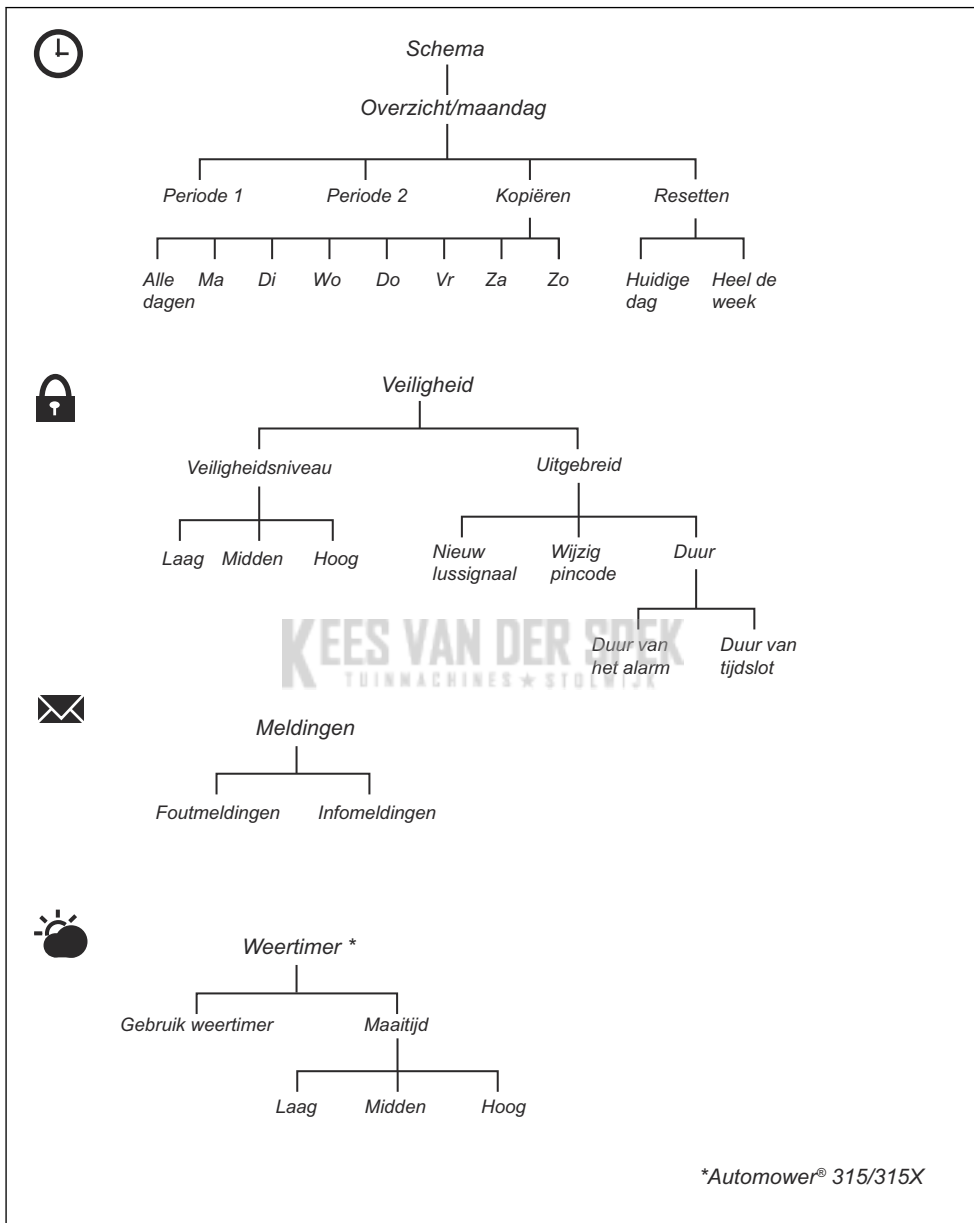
Schema

Overzicht/maandag

Periode 1 Periode 2 Kopiëren Resetten

Alle dagen Ma Di Wo Do Vr Za Zo

Huidige dag Heel de week

Veiligheid

Veiligheidsniveau Uitgebreid

Laag Midden Hoog

Nieuw lussignaal Wijzig pincode Duur

Duur van het alarm Duur van tijdslot

KEES VAN DER SPEK
TUINMACHINES ★ STOLWIJK

Meldingen

Foutmeldingen Infomeldingen

Weertimer *

Gebruik weertimer Maaitijd

Laag Midden Hoog

*Automower® 315/315X